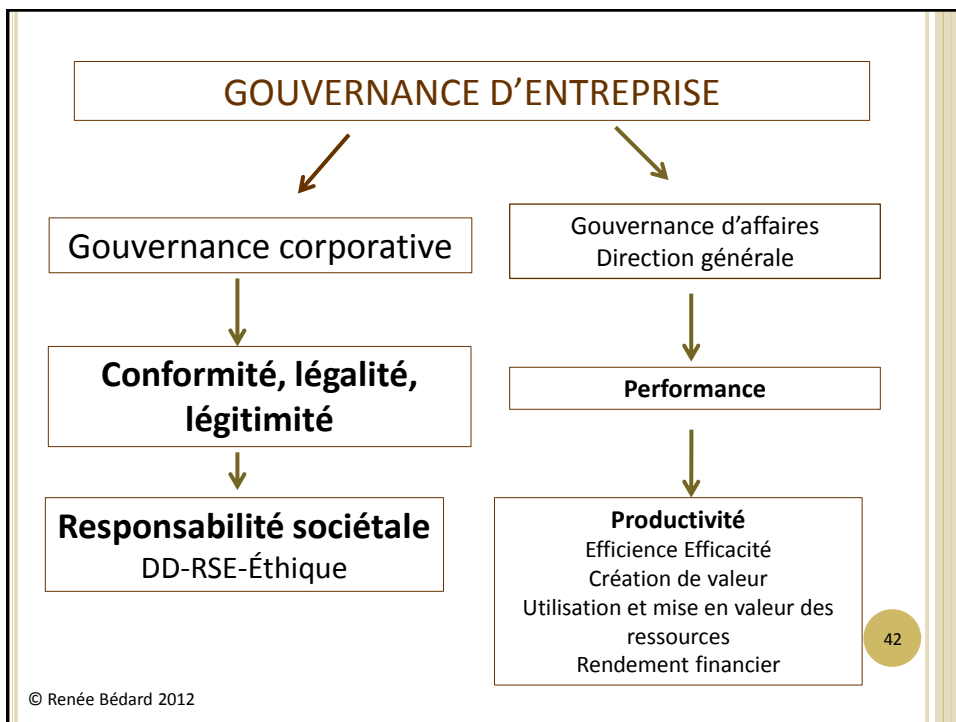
GOUVERNANCE D'ENTREPRISE

Gouvernance corporative

Conformité, légalité, légitimité

Responsabilité sociétale
DD-RSE-Éthique

Gouvernance d'affaires
Direction générale

Performance

Productivité
Efficience Efficacité
Création de valeur
Utilisation et mise en valeur des ressources
Rendement financier

42

© Renée Bédard 2012